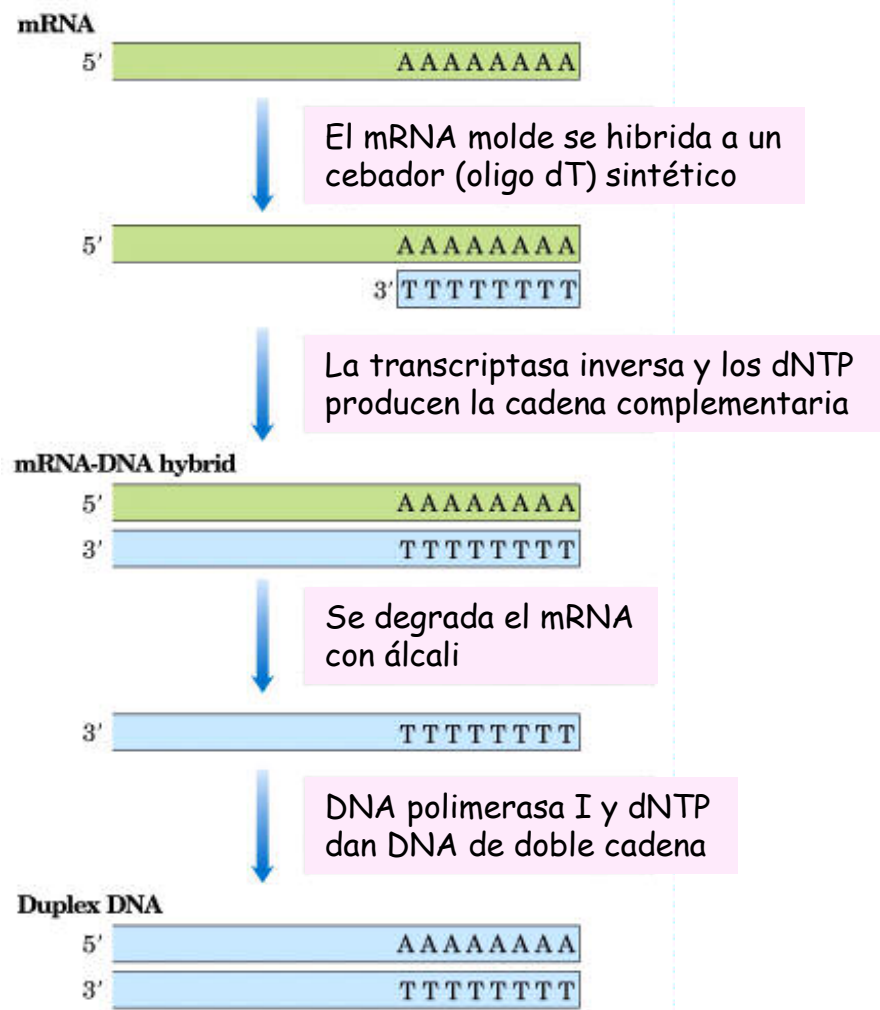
mRNA

5′ AAAAAAAA

El mRNA molde se hibrida a un cebador (oligo dT) sintético

5′ AAAAAAAA

3′ TTTTTTTT

La transcriptasa inversa y los dNTP producen la cadena complementaria

mRNA-DNA hybrid

5′ AAAAAAAA

3′ TTTTTTTT

Se degrada el mRNA con álcali

3′ TTTTTTTT

DNA polimerasa I y dNTP dan DNA de doble cadena

Duplex DNA

5′ AAAAAAAA

3′ TTTTTTTT